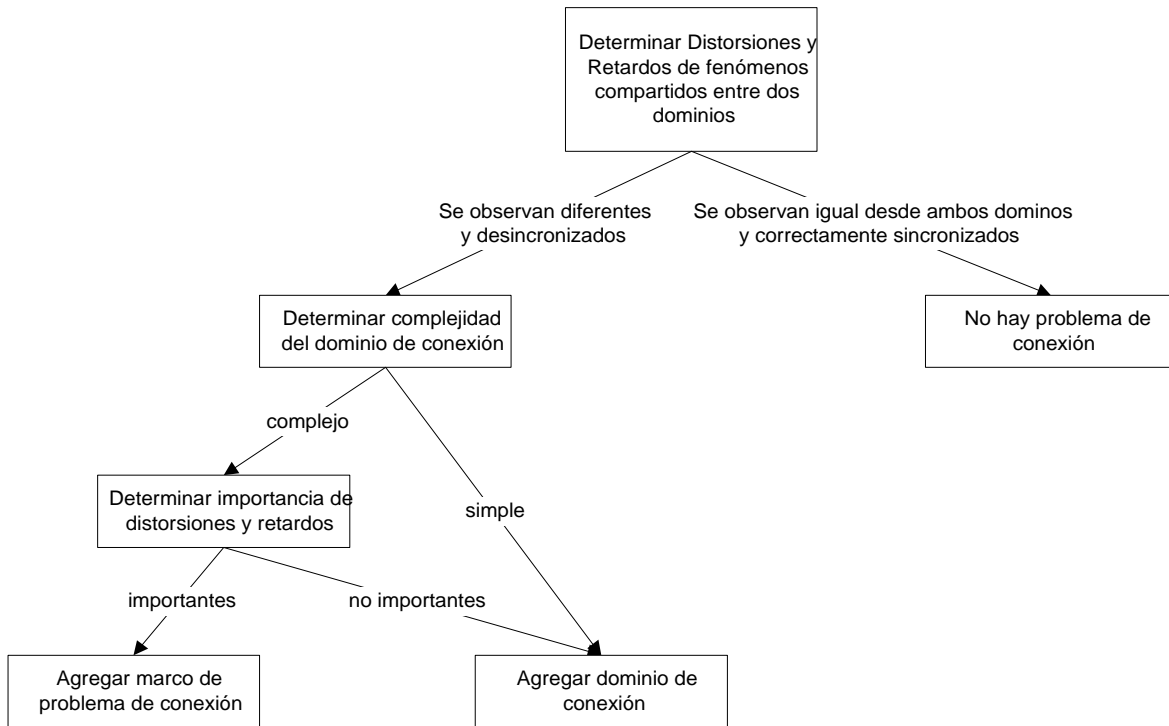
Determinar Distorsiones y Retardos de fenómenos compartidos entre dos dominios

Se observan diferentes y desincronizados

Se observan igual desde ambos dominos y correctamente sincronizados

Determinar complejidad del dominio de conexión

No hay problema de conexión

complejo

Determinar importancia de distorsiones y retardos

simple

importantes

no importantes

Agregar marco de problema de conexión

Agregar dominio de conexión